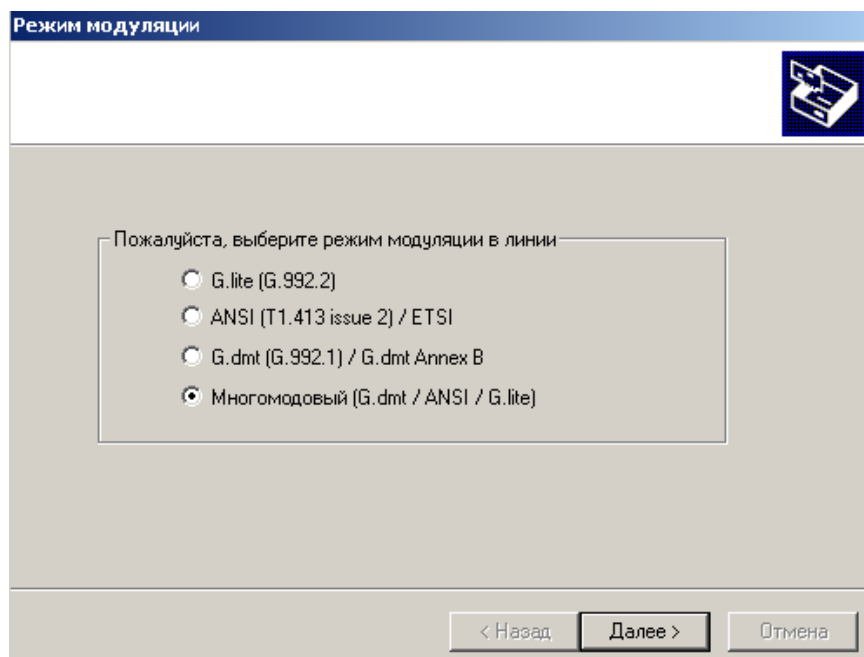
Режим модуляции

Пожалуйста, выберите режим модуляции в линии

G.lite (G.992.2)

ANSI (T1.413 issue 2) / ETSI

G.dmt (G.992.1) / G.dmt Annex B

Многомодовый (G.dmt / ANSI / G.lite)

< Назад

Далее >

Отмена